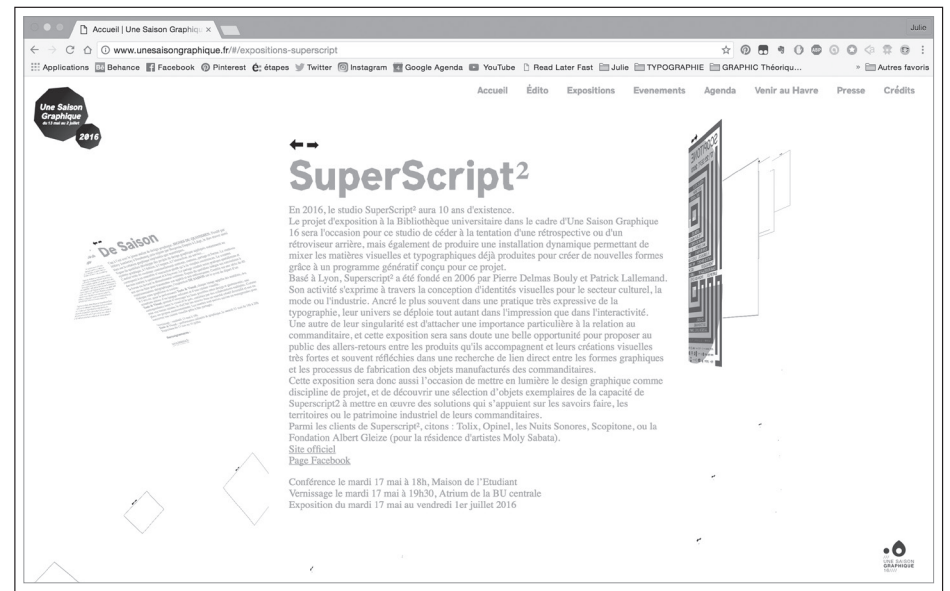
Accueil | Une Saison Graphiqu ×

Julie

www.unesaisongraphique.fr/#/expositions-superscript

Applications Behance Facebook Pinterest étapes Twitter Instagram Google Agenda YouTube Read Later Fast Julie TYPOGRAPHIE GRAPHIC Théoriqu... » Autres favoris

Une Saison Graphique 2016

Accueil Édito Expositions Evenements Agenda Venir au Havre Presse Crédits

SuperScript²

En 2016, le studio SuperScript² aura 10 ans d'existence.
Le projet d'exposition à la Bibliothèque universitaire dans le cadre d'Une Saison Graphique 16 sera l'occasion pour ce studio de céder à la tentation d'une rétrospective ou d'un rétroviseur arrière, mais également de produire une installation dynamique permettant de mixer les matières visuelles et typographiques déjà produites pour créer de nouvelles formes grâce à un programme génératif conçu pour ce projet.
Basé à Lyon, Superscript² a été fondé en 2006 par Pierre Delmas Bouly et Patrick Lallemand. Son activité s'exprime à travers la conception d'identités visuelles pour le secteur culturel, la mode ou l'industrie. Ancré le plus souvent dans une pratique très expressive de la typographie, leur univers se déploie tout autant dans l'impression que dans l'interactivité. Une autre de leur singularité est d'attacher une importance particulière à la relation au commanditaire, et cette exposition sera sans doute une belle opportunité pour proposer au public des allers-retours entre les produits qu'ils accompagnent et leurs créations visuelles très fortes et souvent réfléchies dans une recherche de lien direct entre les formes graphiques et les processus de fabrication des objets manufacturés des commanditaires.
Cette exposition sera donc aussi l'occasion de mettre en lumière le design graphique comme discipline de projet, et de découvrir une sélection d'objets exemplaires de la capacité de Superscript2 à mettre en œuvre des solutions qui s'appuient sur les savoirs faire, les territoires ou le patrimoine industriel de leurs commanditaires.
Parmi les clients de Superscript², citons : Tolix, Opinel, les Nuits Sonores, Scopitone, ou la Fondation Albert Gleize (pour la résidence d'artistes Moly Sabata).
Site officiel
Page Facebook

Conférence le mardi 17 mai à 18h, Maison de l'Etudiant
Vernissage le mardi 17 mai à 19h30, Atrium de la BU centrale
Exposition du mardi 17 mai au vendredi 1er juillet 2016

De Saison

UNE SAISON GRAPHIQUE